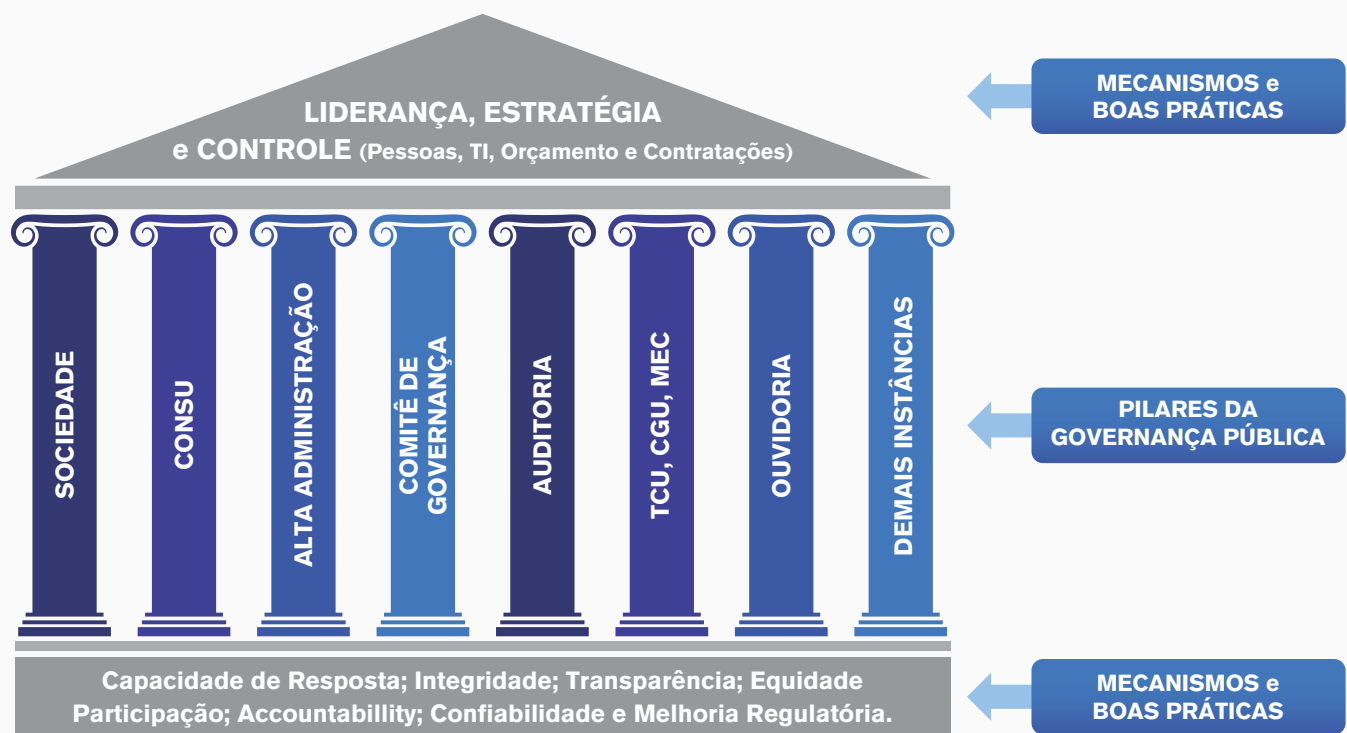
LIDERANÇA, ESTRATÉGIA e CONTROLE (Pessoas, TI, Orçamento e Contratações)

MECANISMOS e BOAS PRÁTICAS

SOCIEDADE

CONSU

ALTA ADMINISTRAÇÃO

COMITÊ DE GOVERNANÇA

AUDITORIA

TCU, CGU, MEC

OUVIDORIA

DEMAIS INSTÂNCIAS

PILARES DA GOVERNANÇA PÚBLICA

Capacidade de Resposta; Integridade; Transparência; Equidade Participação; Accountabillity; Confiabilidade e Melhoria Regulatória.

MECANISMOS e BOAS PRÁTICAS